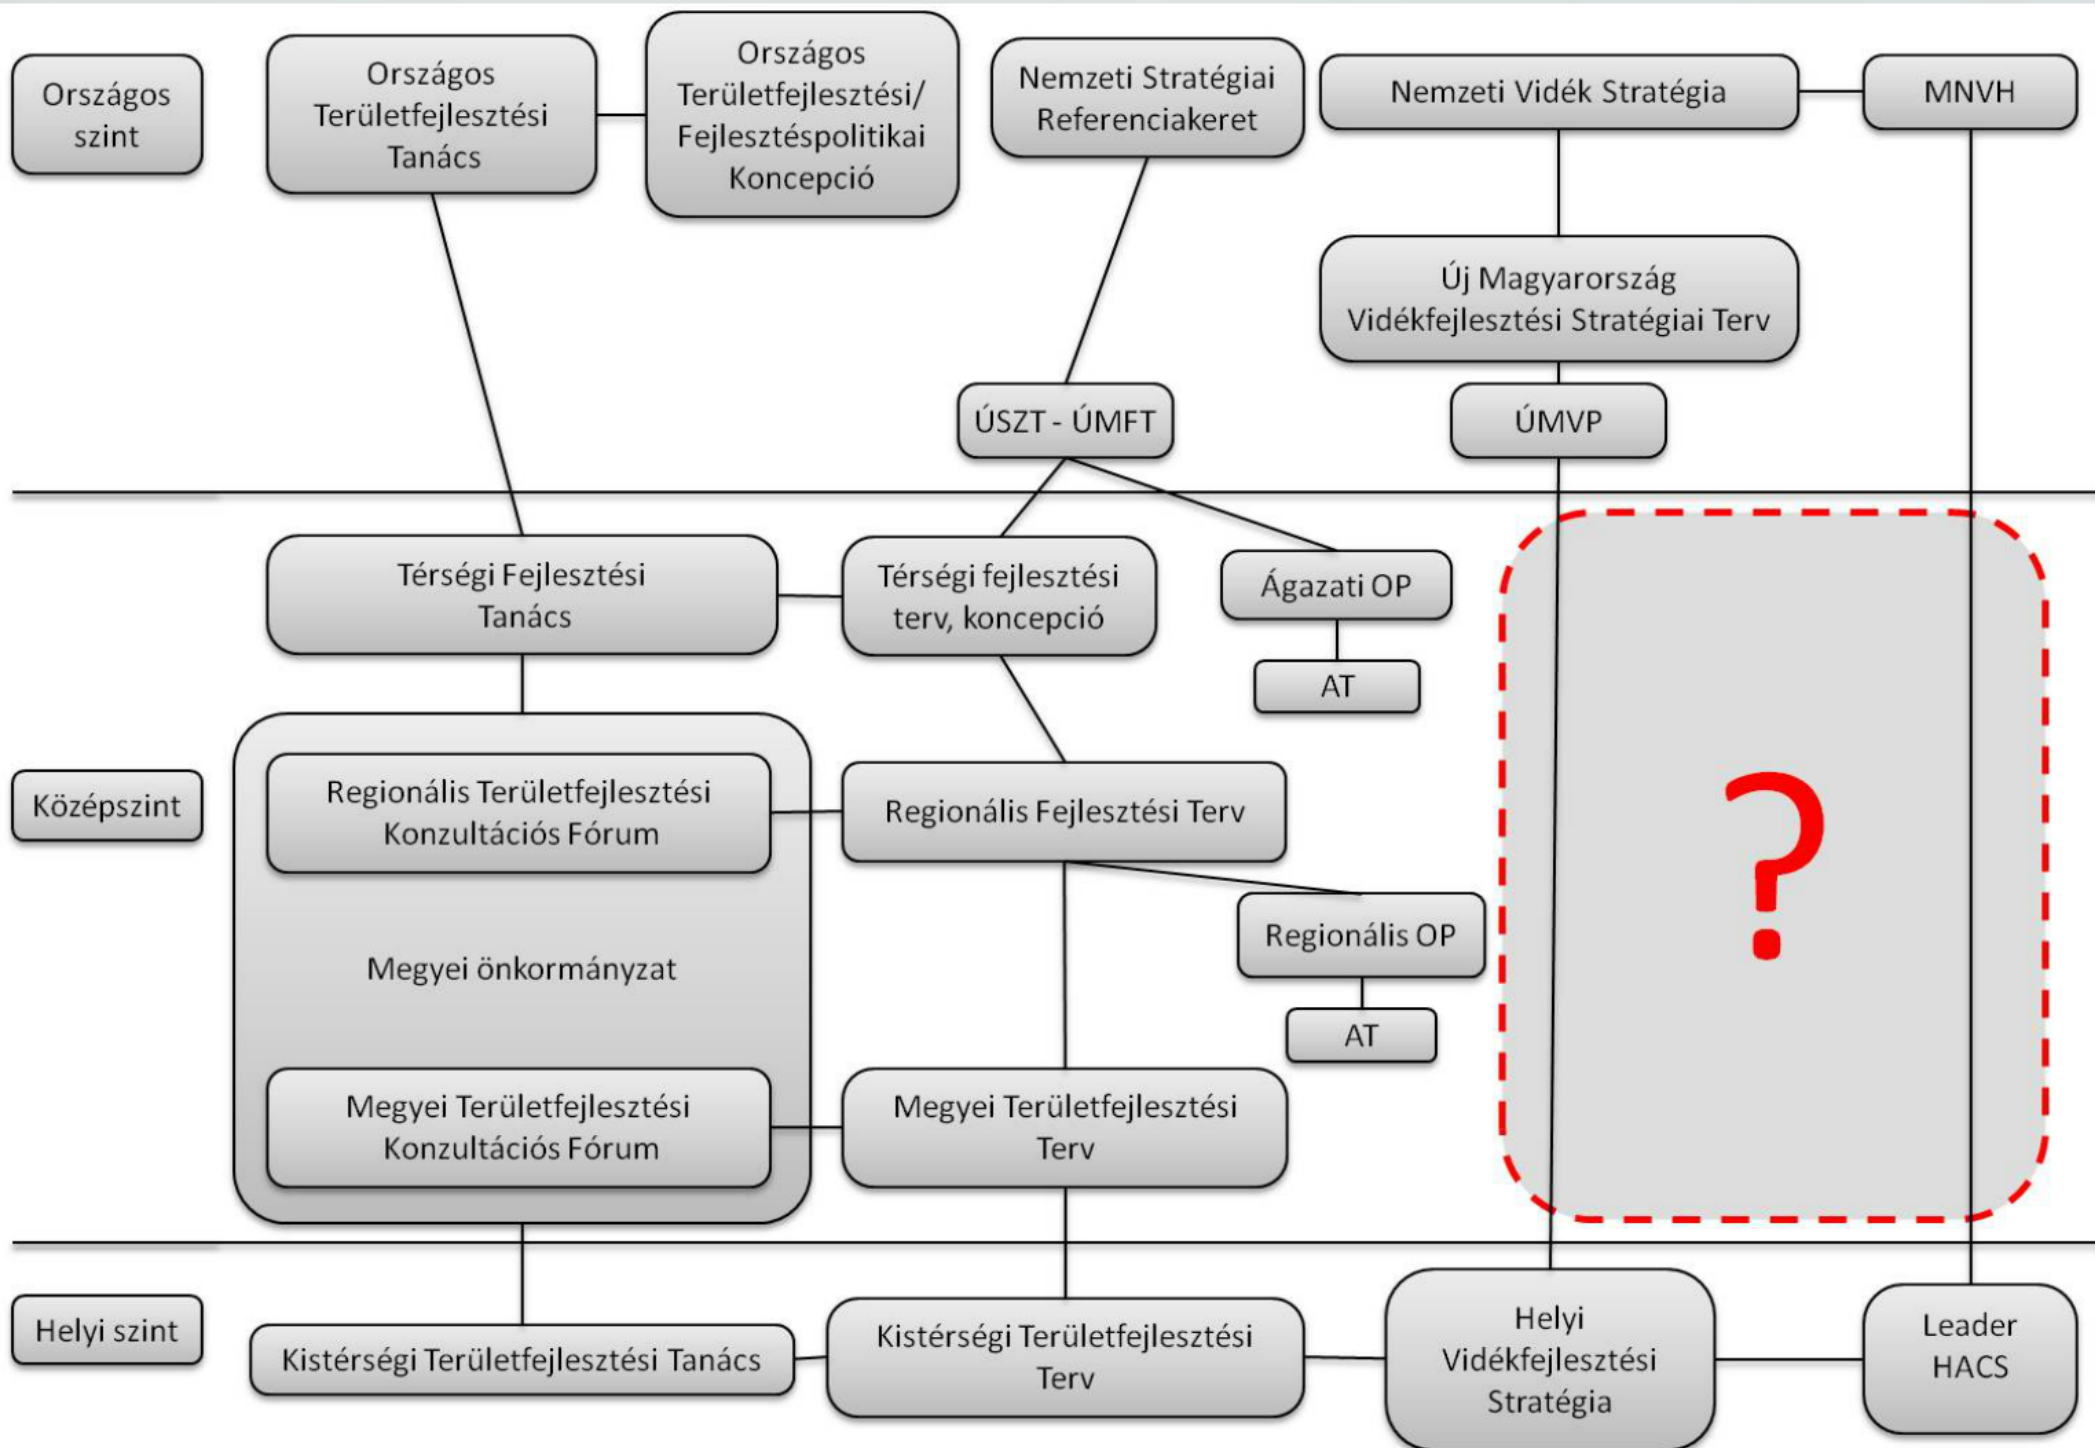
Országos szint

Országos Területfejlesztési Tanács

Országos Területfejlesztési/ Fejlesztéspolitikai Koncepció

Nemzeti Stratégiai Referenciakeret

Nemzeti Vidék Stratégia

MNVH

Új Magyarország Vidékfejlesztési Stratégiai Terv

ÚSZT - ÚMFT

ÚMVP

Térségi Fejlesztési Tanács

Térségi fejlesztési terv, koncepció

Ágazati OP

AT

Középszint

Regionális Területfejlesztési Konzultációs Fórum

Regionális Fejlesztési Terv

Regionális OP

AT

Megyei önkormányzat

?

Megyei Területfejlesztési Konzultációs Fórum

Megyei Területfejlesztési Terv

Helyi szint

Kistérségi Területfejlesztési Tanács

Kistérségi Területfejlesztési Terv

Helyi Vidékfejlesztési Stratégia

Leader HACS